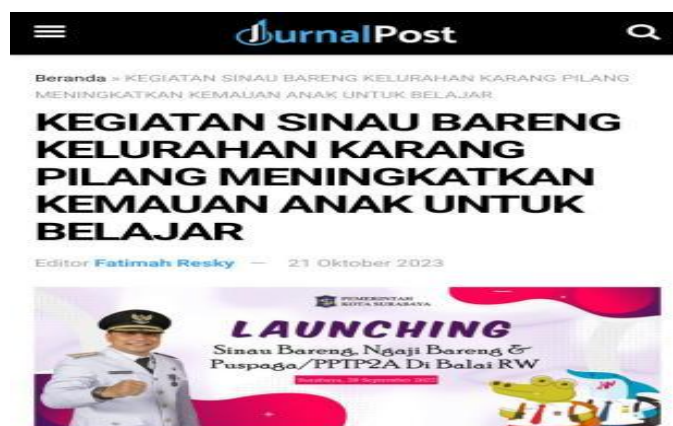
JurnalPost

Beranda » KEGIATAN SINAU BARENG KELURAHAN KARANG PILANG MENINGKATKAN KEMAUAN ANAK UNTUK BELAJAR

KEGIATAN SINAU BARENG KELURAHAN KARANG PILANG MENINGKATKAN KEMAUAN ANAK UNTUK BELAJAR

Editor Fatimah Resky — 21 Oktober 2023

PEMERINTAH KOTA SURABAYA

LAUNCHING

Sinau Bareng, Ngaji Bareng & Puspaga/PPTP2A Di Balai RW

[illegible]